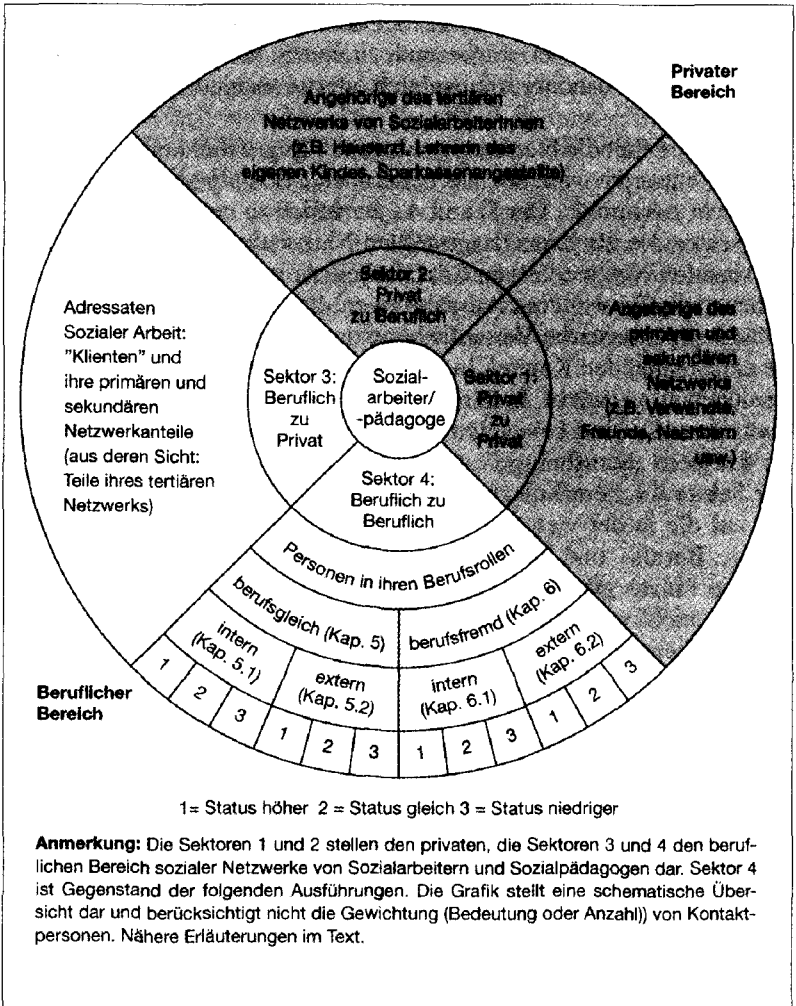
Privater Bereich

Angehörige des tertiären Netzwerks von Sozialarbeiterinnen (z.B. Hausarzt, Lehrerin des eigenen Kindes, Sparkassenangestellte)

Adressaten Sozialer Arbeit: "Klienten" und ihre primären und sekundären Netzwerkanteile (aus deren Sicht: Teile ihres tertiären Netzwerks)

Sektor 2: Privat zu Beruflich

Sektor 3: Beruflich zu Privat

Sozialarbeiter/ -pädagoge

Sektor 1: Privat zu Privat

Angehörige des primären und sekundären Netzwerks (z.B. Verwandte, Freunde, Nachbarn usw.)

Sektor 4: Beruflich zu Beruflich

Personen in ihren Berufsrollen

berufsgleich (Kap. 5)

berufsfremd (Kap. 6)

intern (Kap. 5.1)

extern (Kap. 5.2)

intern (Kap. 6.1)

extern (Kap. 6.2)

1 2 3 1 2 3 1 2 3 1 2 3

Beruflicher Bereich

1= Status höher 2 = Status gleich 3 = Status niedriger

**Anmerkung:** Die Sektoren 1 und 2 stellen den privaten, die Sektoren 3 und 4 den beruflichen Bereich sozialer Netzwerke von Sozialarbeitern und Sozialpädagogen dar. Sektor 4 ist Gegenstand der folgenden Ausführungen. Die Grafik stellt eine schematische Übersicht dar und berücksichtigt nicht die Gewichtung (Bedeutung oder Anzahl)) von Kontaktpersonen. Nähere Erläuterungen im Text.